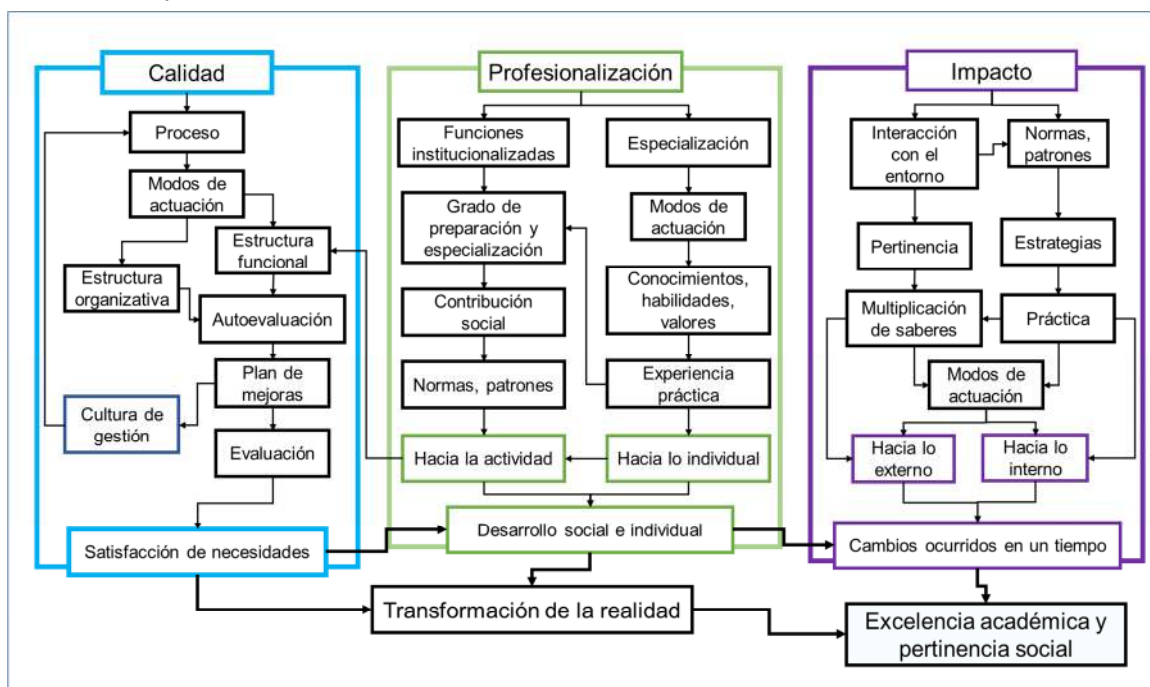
Calidad

Proceso

Modos de actuación

Estructura funcional

Estructura organizativa

Autoevaluación

Plan de mejoras

Cultura de gestión

Evaluación

Satisfacción de necesidades

Profesionalización

Funciones institucionalizadas

Especialización

Grado de preparación y especialización

Modos de actuación

Contribución social

Conocimientos, habilidades, valores

Normas, patrones

Experiencia práctica

Hacia la actividad

Hacia lo individual

Desarrollo social e individual

Impacto

Interacción con el entorno

Normas, patrones

Pertinencia

Estrategias

Multiplicación de saberes

Práctica

Modos de actuación

Hacia lo externo

Hacia lo interno

Cambios ocurridos en un tiempo

Transformación de la realidad

Excelencia académica y pertinencia social